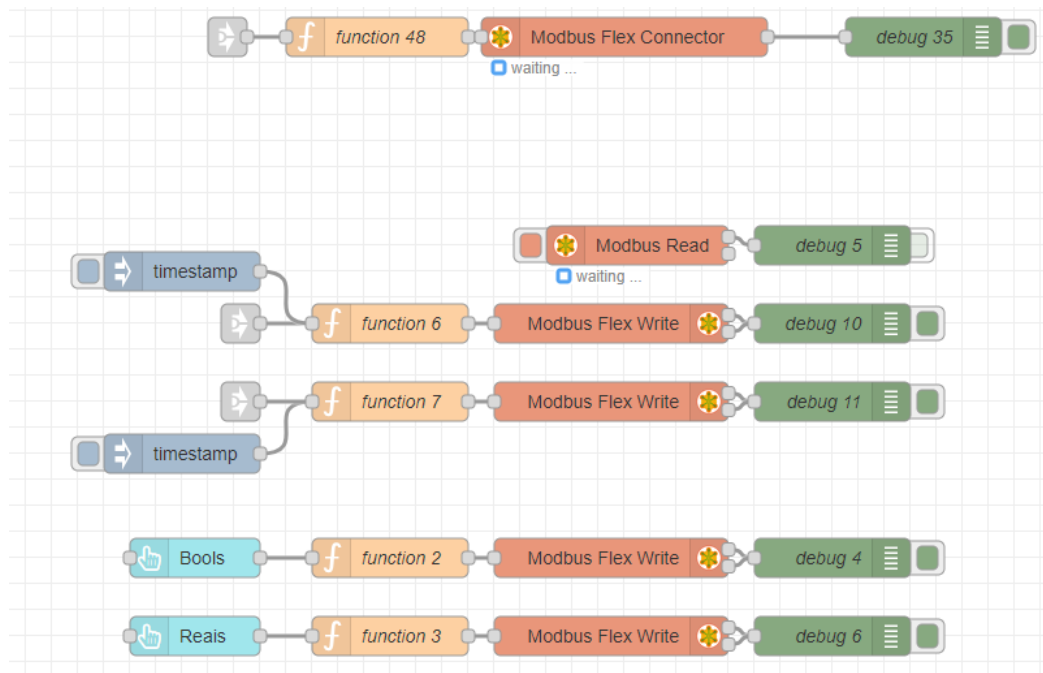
function 48
Modbus Flex Connector
debug 35
waiting ...

Modbus Read
debug 5
waiting ...
timestamp
function 6
Modbus Flex Write
debug 10

function 7
Modbus Flex Write
debug 11
timestamp

Bools
function 2
Modbus Flex Write
debug 4

Reais
function 3
Modbus Flex Write
debug 6